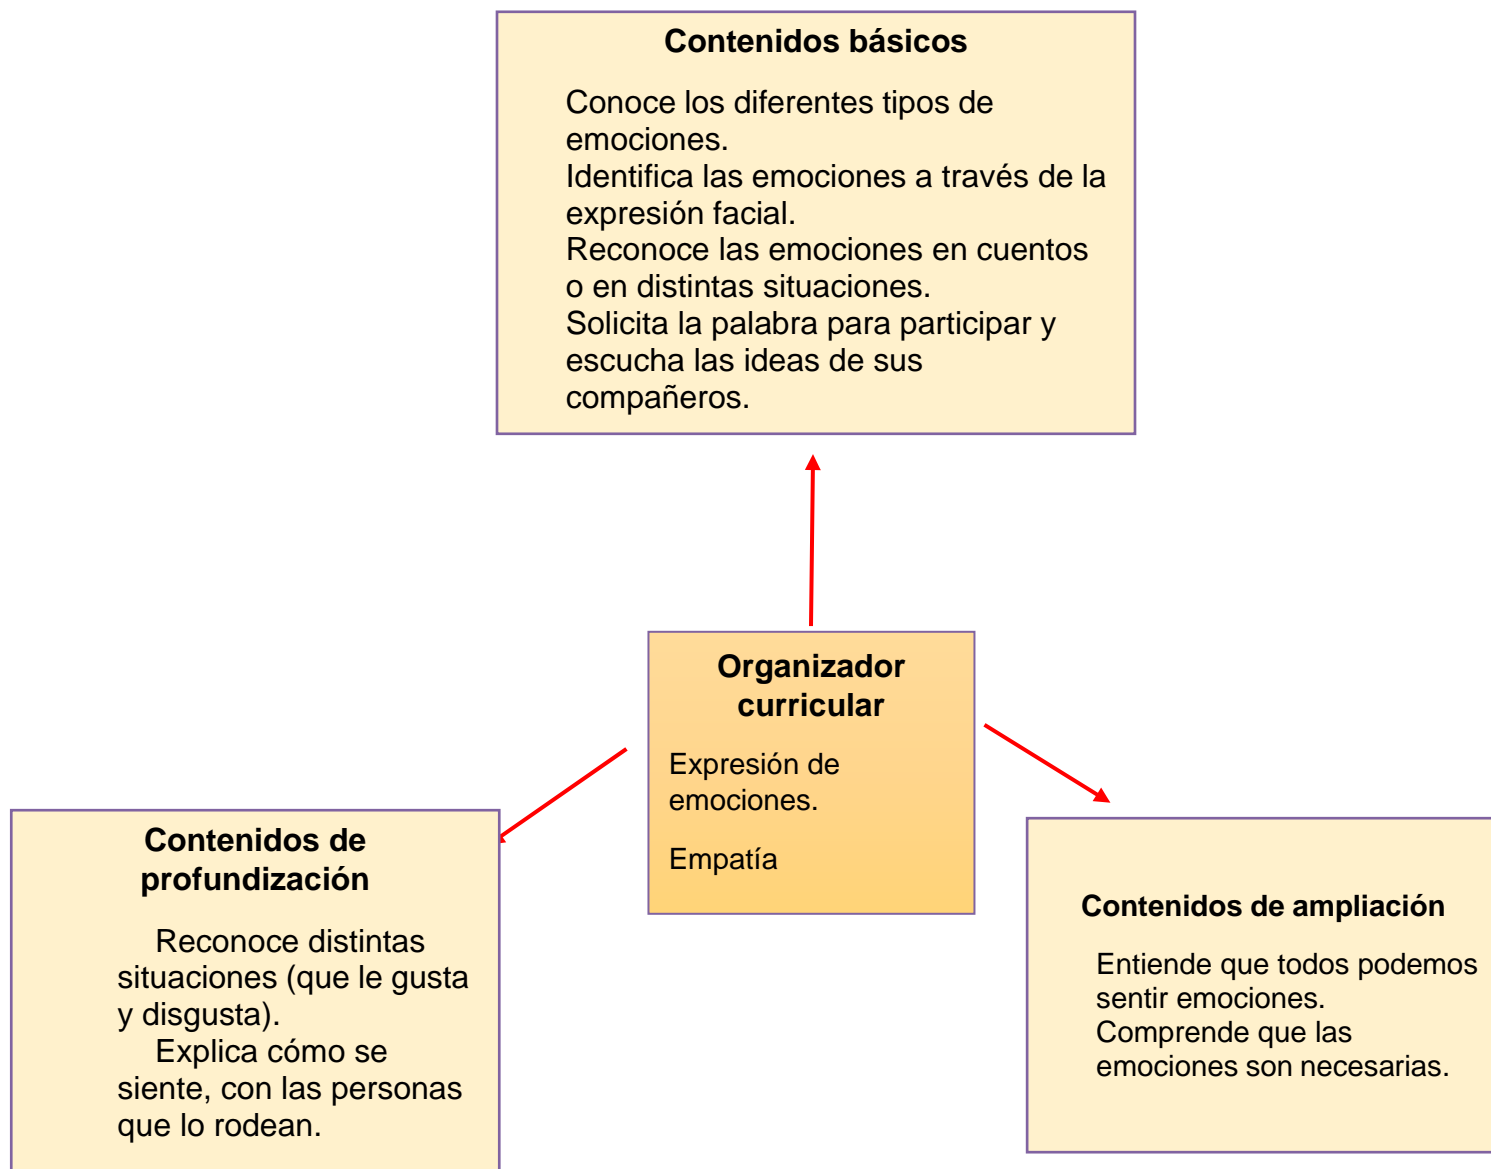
Contenidos básicos

Conoce los diferentes tipos de emociones.
Identifica las emociones a través de la expresión facial.
Reconoce las emociones en cuentos o en distintas situaciones.
Solicita la palabra para participar y escucha las ideas de sus compañeros.

Organizador curricular

Expresión de emociones.

Empatía

Contenidos de profundización

Reconoce distintas situaciones (que le gusta y disgusta).
Explica cómo se siente, con las personas que lo rodean.

Contenidos de ampliación

Entiende que todos podemos sentir emociones.
Comprende que las emociones son necesarias.